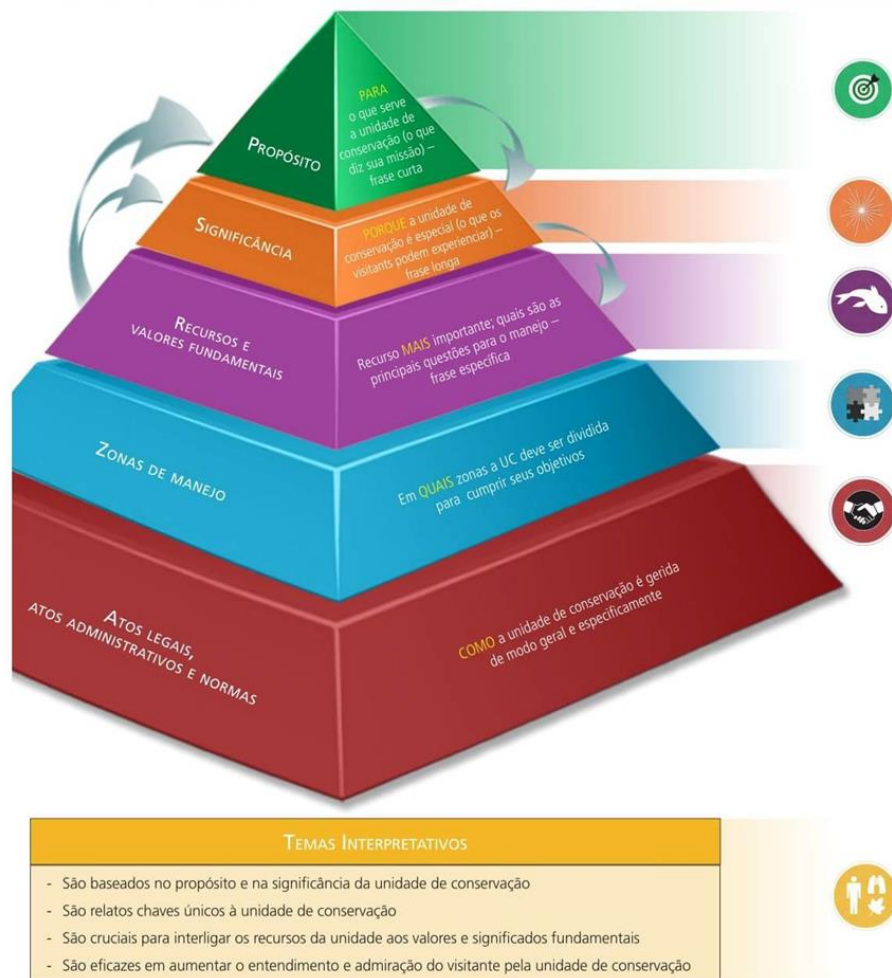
Propósito

PARA o que serve a unidade de conservação (o que diz sua missão) – frase curta

Significância

PORQUE a unidade de conservação é especial (o que os visitants podem experienciar) – frase longa

Recursos e valores fundamentais

Recurso MAIS importante; quais são as principais questões para o manejo – frase específica

Zonas de manejo

Em QUAIS zonas a UC deve ser dividida para cumprir seus objetivos

Atos legais, atos administrativos e normas

COMO a unidade de conservação é gerida de modo geral e especificamente

Temas Interpretativos

- São baseados no propósito e na significância da unidade de conservação
- São relatos chaves únicos à unidade de conservação
- São cruciais para interligar os recursos da unidade aos valores e significados fundamentais
- São eficazes em aumentar o entendimento e admiração do visitante pela unidade de conservação